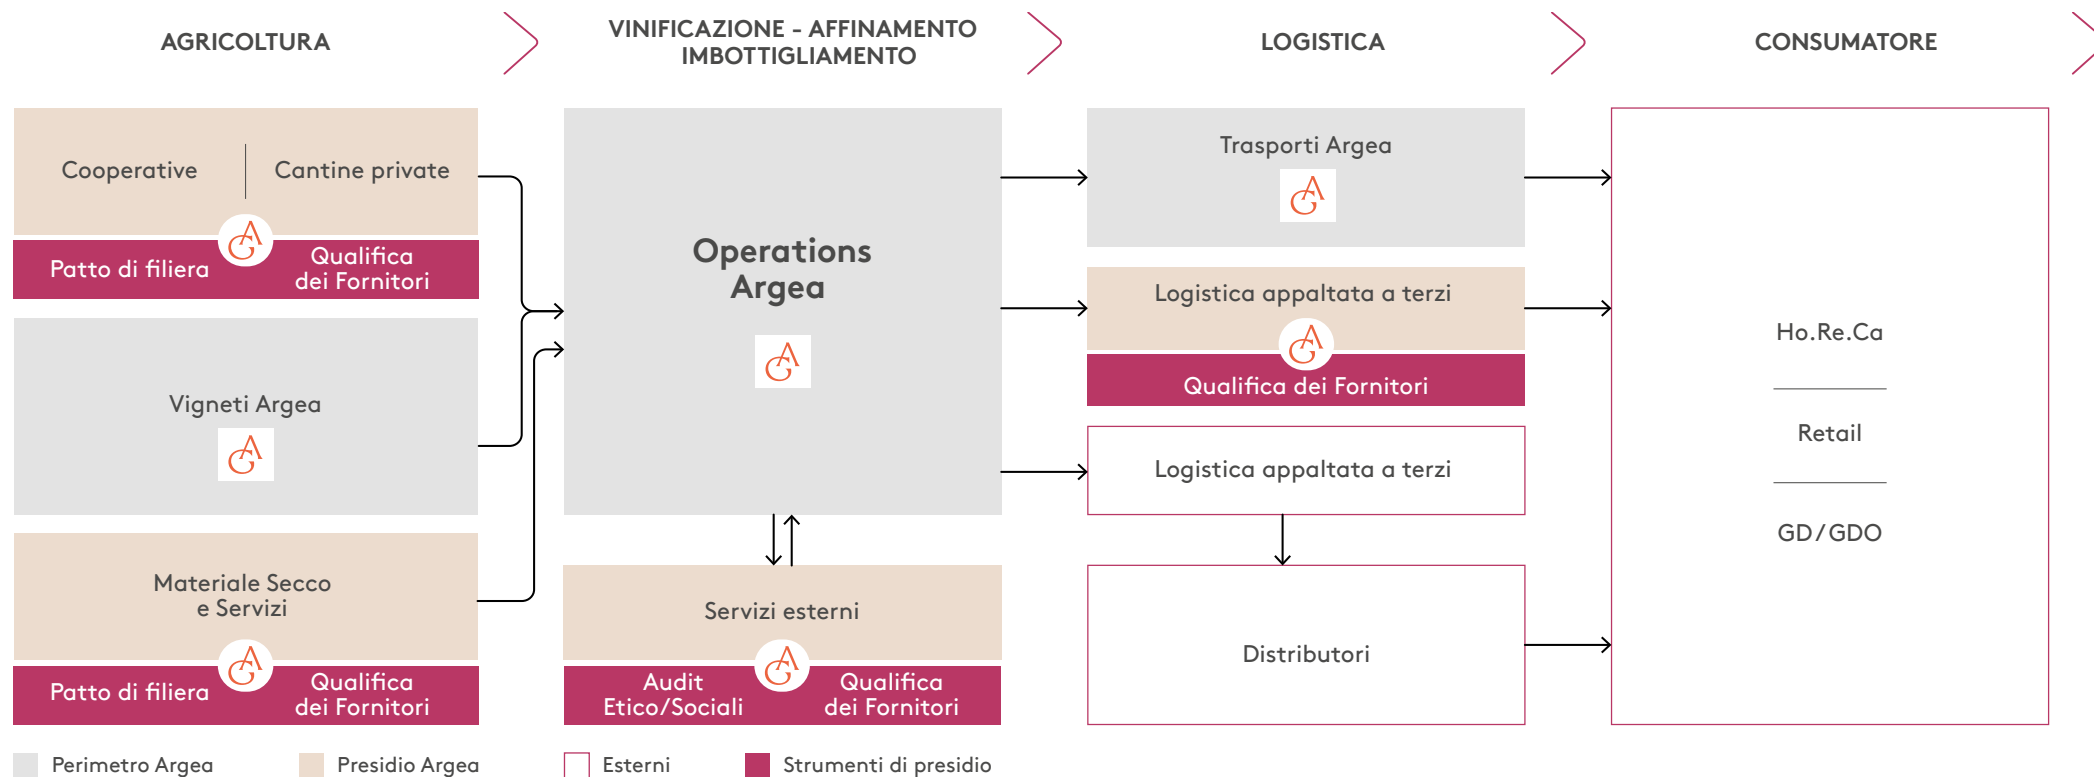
AGRICOLTURA

VINIFICAZIONE - AFFINAMENTO IMBOTTIGLIAMENTO

LOGISTICA

CONSUMATORE

Cooperative

Cantine private

Patto di filiera

Qualifica dei Fornitori

Vigneti Argea

Materiale Secco e Servizi

Patto di filiera

Qualifica dei Fornitori

Operations Argea

Servizi esterni

Audit Etico/Sociali

Qualifica dei Fornitori

Trasporti Argea

Logistica appaltata a terzi

Qualifica dei Fornitori

Logistica appaltata a terzi

Distributori

Ho.Re.Ca

Retail

GD/GDO

Perimetro Argea

Presidio Argea

Esterni

Strumenti di presidio